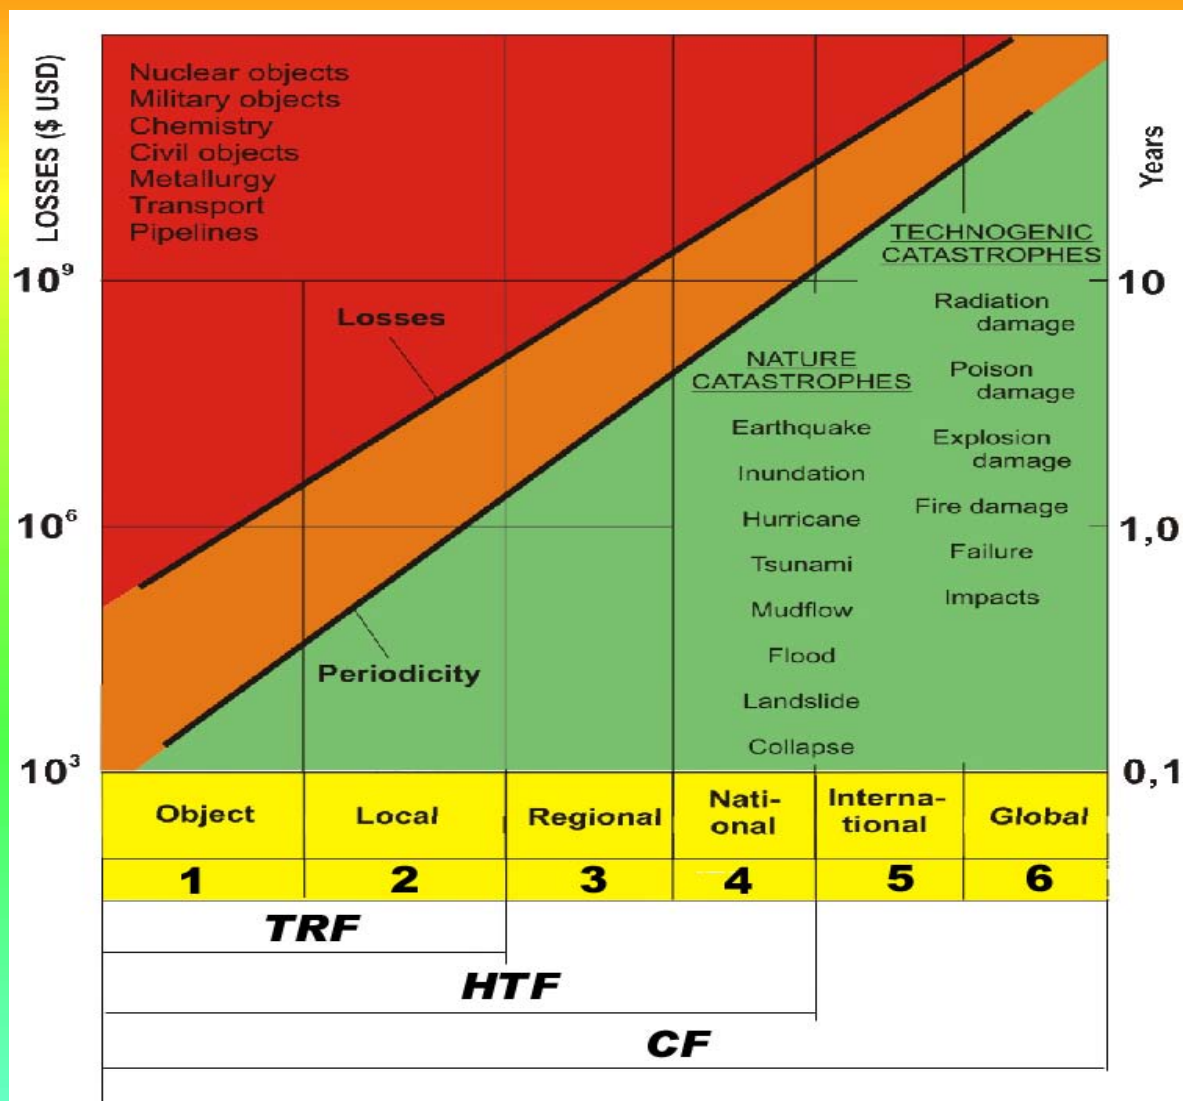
LOSSES ($ USD)

Years

Nuclear objects
Military objects
Chemistry
Civil objects
Metallurgy
Transport
Pipelines

$10^9$

10

Losses

TECHNOGENIC CATASTROPHES

Radiation damage

Poison damage

Explosion damage

Fire damage

Failure

Impacts

NATURE CATASTROPHES

Earthquake

Inundation

Hurricane

Tsunami

Mudflow

Flood

Landslide

Collapse

$10^6$

1,0

Periodicity

$10^3$

0,1

| Object | Local | Regional | Nati-onal | Interna-tional | Global |
|---|---|---|---|---|---|
| 1 | 2 | 3 | 4 | 5 | 6 |

TRF

HTF

CF